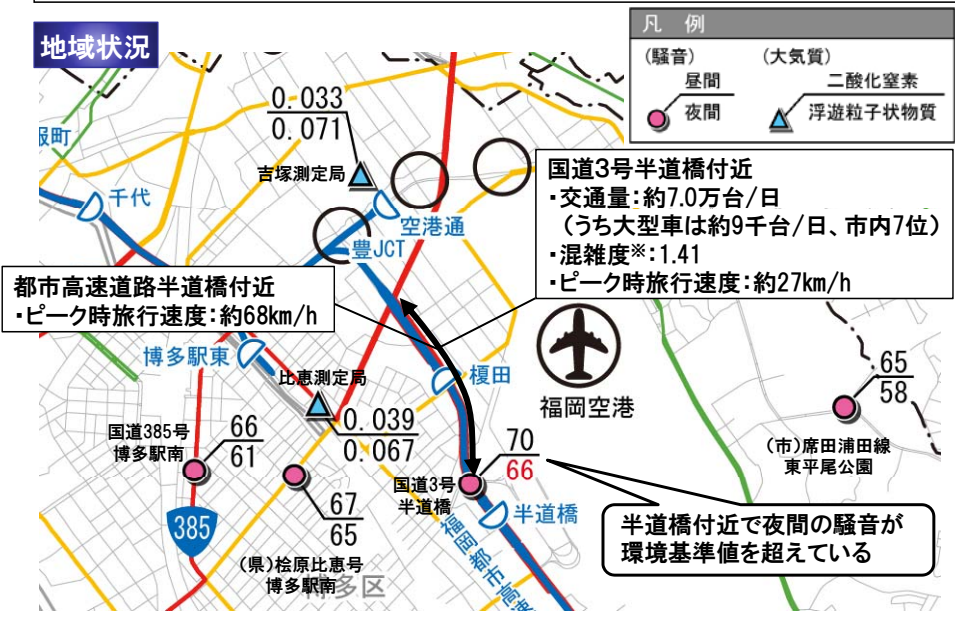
地域状況

凡　例
（騒音）　（大気質）
昼間　二酸化窒素
夜間　浮遊粒子状物質

0.033
0.071
吉塚測定局

千代
空港通
豊JCT

国道3号半道橋付近
・交通量：約7.0万台/日
（うち大型車は約9千台/日、市内7位）
・混雑度※：1.41
・ピーク時旅行速度：約27km/h

都市高速道路半道橋付近
・ピーク時旅行速度：約68km/h

博多駅東
比恵測定局
0.039
0.067
榎田
福岡空港
65
58
（市）席田浦田線
東平尾公園

国道385号
博多駅南
66
61
385
67
65
（県）桧原比恵号
博多駅南
多区

国道3号
半道橋
70
66
半道橋
福岡都市高速

半道橋付近で夜間の騒音が
環境基準値を超えている